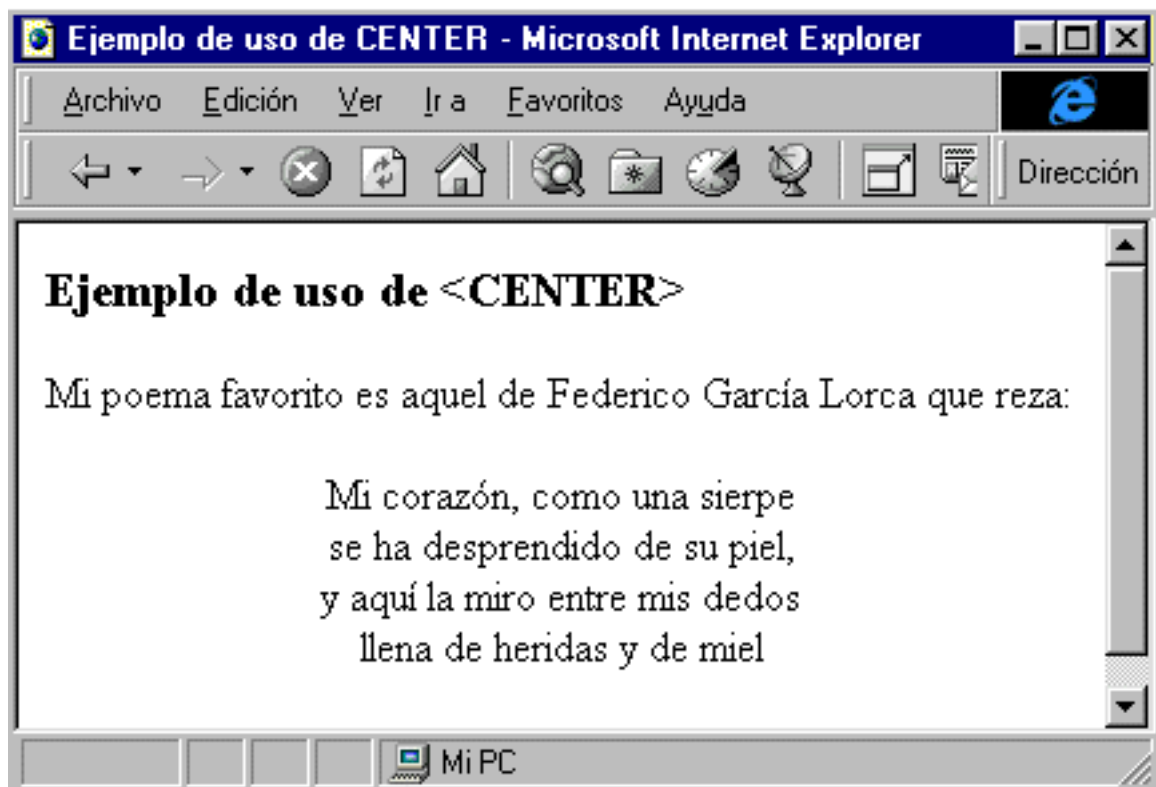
Ejemplo de uso de CENTER - Microsoft Internet Explorer

Archivo Edición Ver Ir a Favoritos Ayuda

Dirección

**Ejemplo de uso de <CENTER>**

Mi poema favorito es aquel de Federico García Lorca que reza:

Mi corazón, como una sierpe
se ha desprendido de su piel,
y aquí la miro entre mis dedos
llena de heridas y de miel

Mi PC